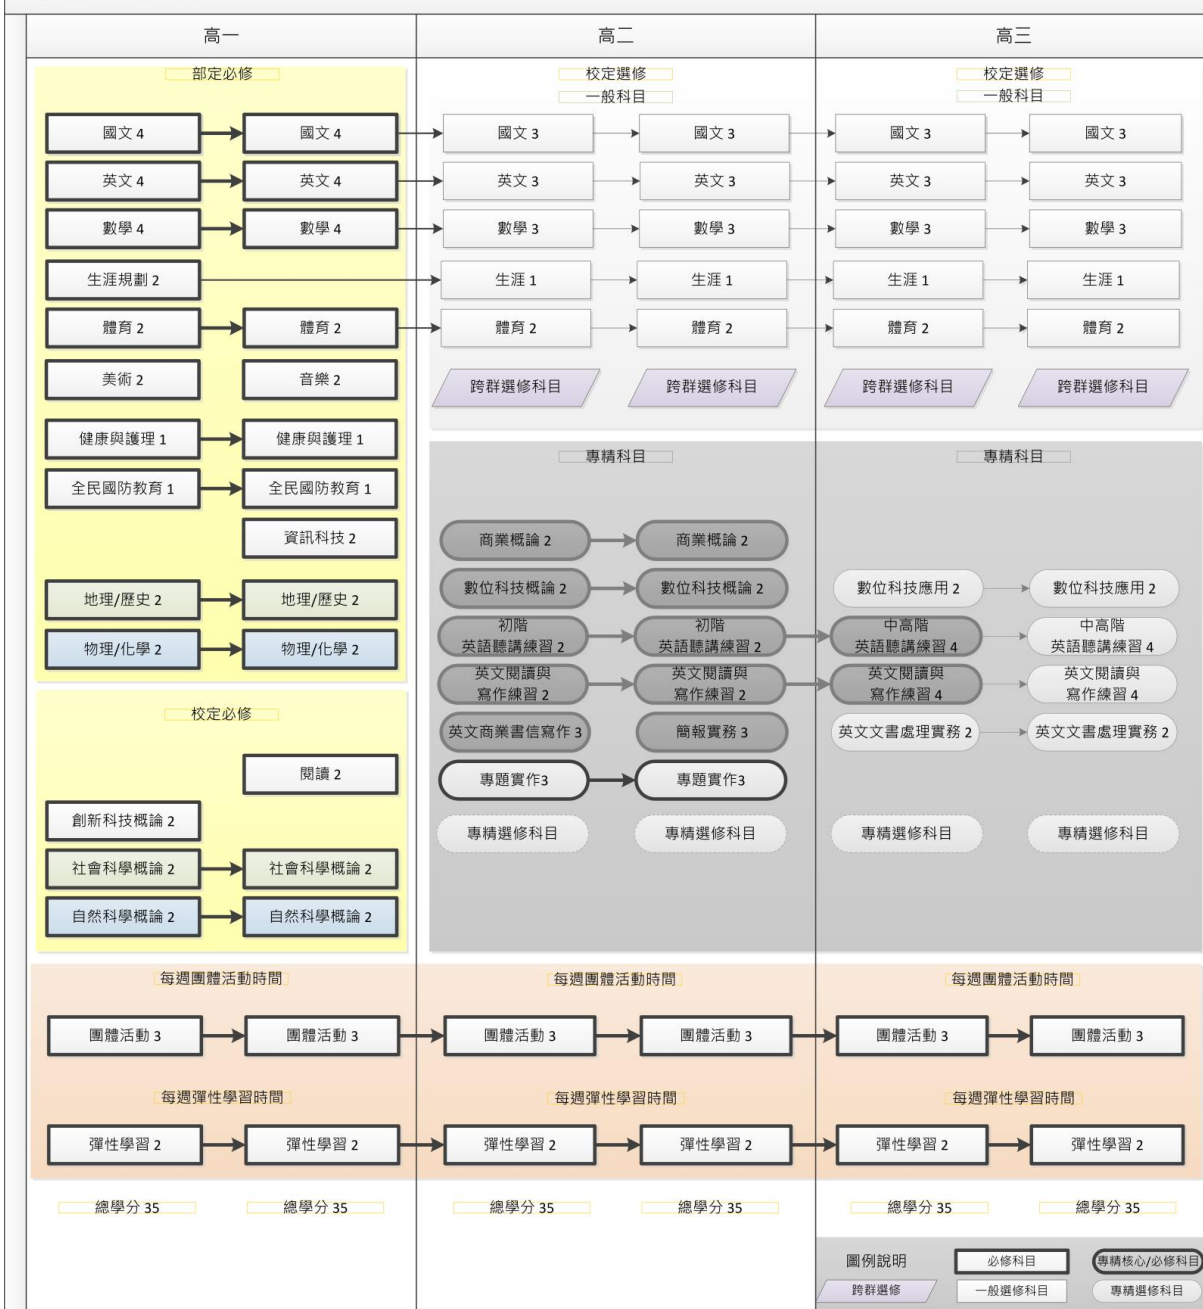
| 高一 | 高二 | 高三 |
|---|---|---|

部定必修

國文 4 → 國文 4
英文 4 → 英文 4
數學 4 → 數學 4
生涯規劃 2
體育 2 → 體育 2
美術 2
音樂 2
健康與護理 1 → 健康與護理 1
全民國防教育 1 → 全民國防教育 1
資訊科技 2
地理/歷史 2 → 地理/歷史 2
物理/化學 2 → 物理/化學 2

校定必修

閱讀 2
創新科技概論 2
社會科學概論 2 → 社會科學概論 2
自然科學概論 2 → 自然科學概論 2

校定選修
一般科目

國文 3 → 國文 3
英文 3 → 英文 3
數學 3 → 數學 3
生涯 1 → 生涯 1
體育 2 → 體育 2
跨群選修科目
跨群選修科目

校定選修
一般科目

國文 3 → 國文 3
英文 3 → 英文 3
數學 3 → 數學 3
生涯 1 → 生涯 1
體育 2 → 體育 2
跨群選修科目
跨群選修科目

專精科目

商業概論 2 → 商業概論 2
數位科技概論 2 → 數位科技概論 2
初階英語聽講練習 2 → 初階英語聽講練習 2
英文閱讀與寫作練習 2 → 英文閱讀與寫作練習 2
英文商業書信寫作 3
簡報實務 3
專題實作3 → 專題實作3
專精選修科目
專精選修科目

專精科目

數位科技應用 2 → 數位科技應用 2
中高階英語聽講練習 4 → 中高階英語聽講練習 4
英文閱讀與寫作練習 4 → 英文閱讀與寫作練習 4
英文文書處理實務 2 → 英文文書處理實務 2
專精選修科目
專精選修科目

每週團體活動時間
每週團體活動時間
每週團體活動時間

團體活動 3 → 團體活動 3 → 團體活動 3 → 團體活動 3 → 團體活動 3 → 團體活動 3

每週彈性學習時間
每週彈性學習時間
每週彈性學習時間

彈性學習 2 → 彈性學習 2 → 彈性學習 2 → 彈性學習 2 → 彈性學習 2 → 彈性學習 2

總學分 35
總學分 35
總學分 35
總學分 35
總學分 35
總學分 35

圖例說明
必修科目
專精核心/必修科目
跨群選修
一般選修科目
專精選修科目